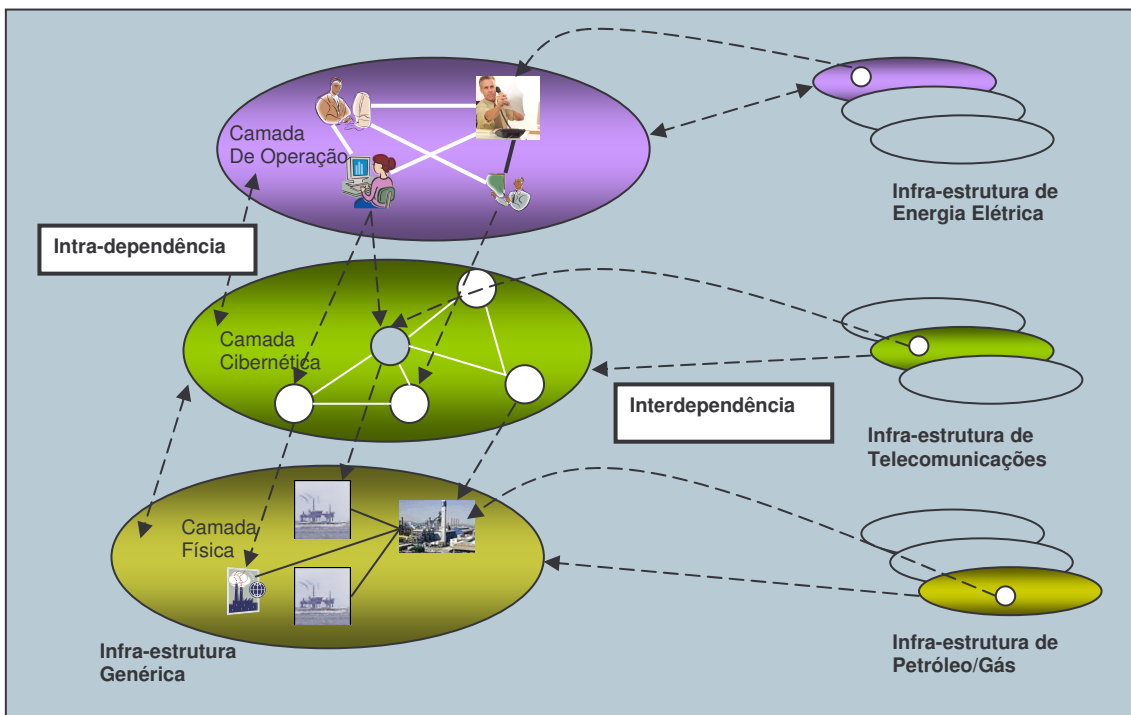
Camada De Operação

Infra-estrutura de Energia Elétrica

Intra-dependência

Camada Cibernética

Interdependência

Infra-estrutura de Telecomunicações

Camada Física

Infra-estrutura de Petróleo/Gás

Infra-estrutura Genérica